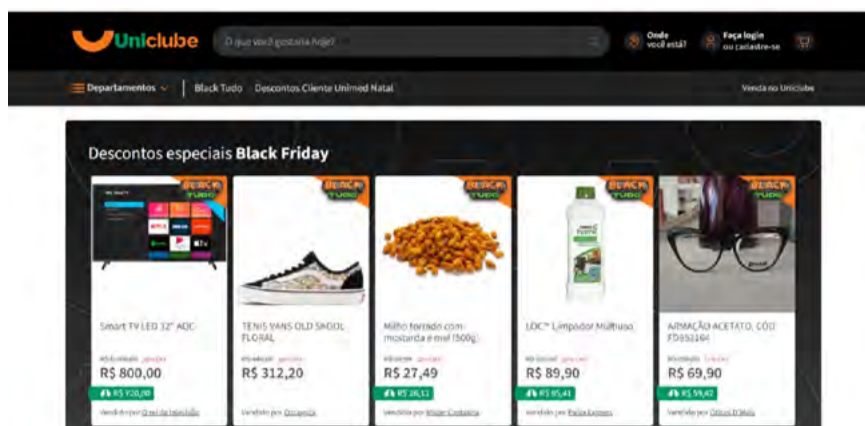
Uniclube

O que você gostaria hoje?

Onde você está?

Faça login ou cadastre-se

Departamentos

Black Tudo

Descontos Cliente Unimed Natal

Venda no Uniclube

Descontos especiais Black Friday

BLACK TUDO

Smart TV LED 32" AOC

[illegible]

R$ 800,00

R$ 920,00

Vendido por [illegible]

BLACK TUDO

TENIS VANS OLD SKOOL FLORAL

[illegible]

R$ 312,20

Vendido por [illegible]

BLACK TUDO

Milho torrado com mostarda e mel (500g)

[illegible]

R$ 27,49

R$ 26,12

Vendido por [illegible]

BLACK TUDO

LOC™ Limpador Multiuso

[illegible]

R$ 89,90

R$ 85,41

Vendido por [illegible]

BLACK TUDO

ARMAÇÃO ACETATO, CÓD FD955164

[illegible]

R$ 69,90

R$ 59,42

Vendido por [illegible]